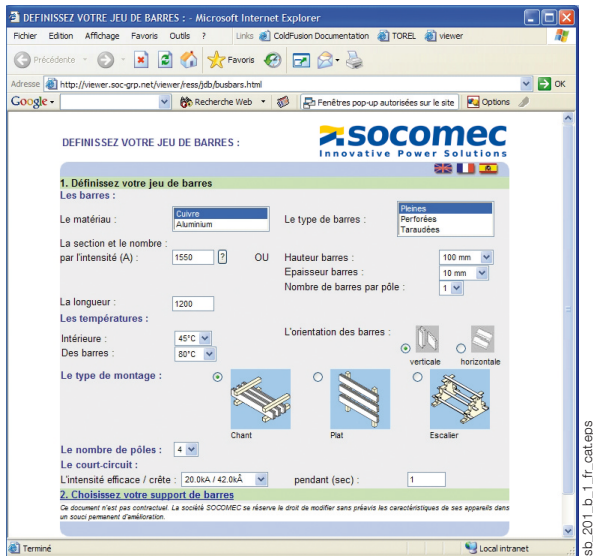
DEFINISSEZ VOTRE JEU DE BARRES : - Microsoft Internet Explorer

Fichier Edition Affichage Favoris Outils ? Links ColdFusion Documentation TOREL viewer

Précédente Favoris

Adresse http://viewer.soc-grp.net/viewer/ress/jdb/busbars.html OK

Google Recherche Web Fenêtres pop-up autorisées sur le site Options

DEFINISSEZ VOTRE JEU DE BARRES :

socomec
Innovative Power Solutions

1. Définissez votre jeu de barres

Les barres :

Le matériau : Cuivre Aluminium

Le type de barres : Pleines Perforées Taraudées

La section et le nombre : par l'intensité (A) : 1550 ? OU

Hauteur barres : 100 mm
Epaisseur barres : 10 mm
Nombre de barres par pôle : 1

La longueur : 1200

Les températures :

Intérieure : 45°C
Des barres : 80°C

L'orientation des barres :
verticale horizontale

Le type de montage :
Chant Plat Escalier

Le nombre de pôles : 4

Le court-circuit :

L'intensité efficace / crête : 20.0kA / 42.0kÂ pendant (sec) : 1

2. Choisissez votre support de barres

Ce document n'est pas contractuel. La société SOCOMEC se réserve le droit de modifier sans préavis les caractéristiques de ses appareils dans un souci permanent d'amélioration.

Terminé Local intranet

sb_201_b_1_fr_cat.eps